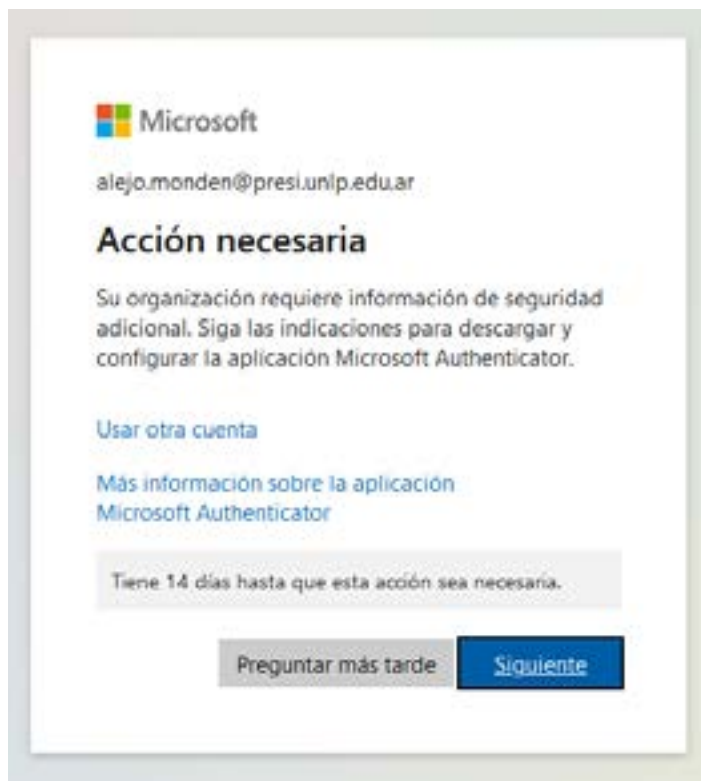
Microsoft

alejo.monden@presi.unlp.edu.ar

Acción necesaria

Su organización requiere información de seguridad adicional. Siga las indicaciones para descargar y configurar la aplicación Microsoft Authenticator.

Usar otra cuenta

Más información sobre la aplicación Microsoft Authenticator

Tiene 14 días hasta que esta acción sea necesaria.

Preguntar más tarde

Siguiente